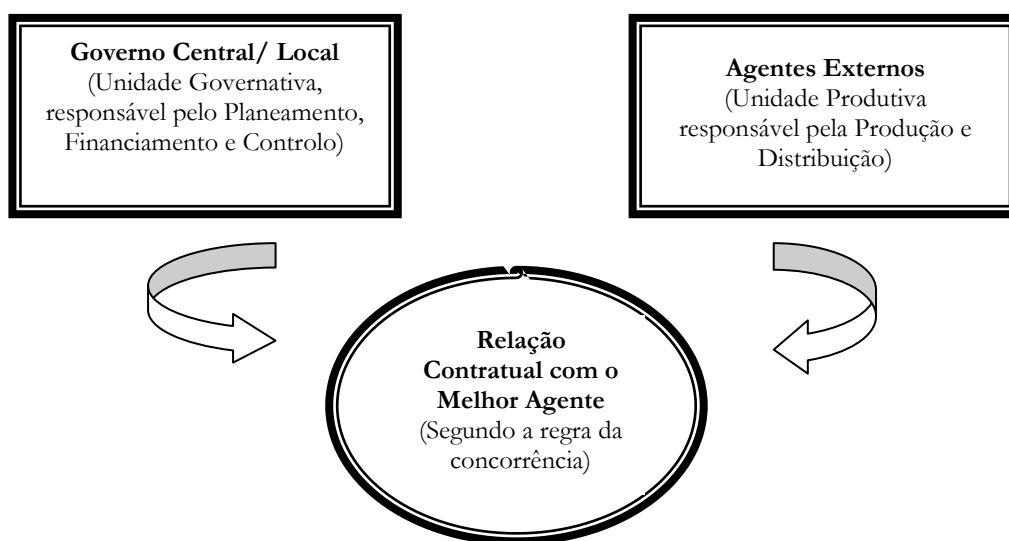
Governo Central/ Local
(Unidade Governativa, responsável pelo Planeamento, Financiamento e Controlo)

Agentes Externos
(Unidade Produtiva responsável pela Produção e Distribuição)

Relação Contratual com o Melhor Agente
(Segundo a regra da concorrência)